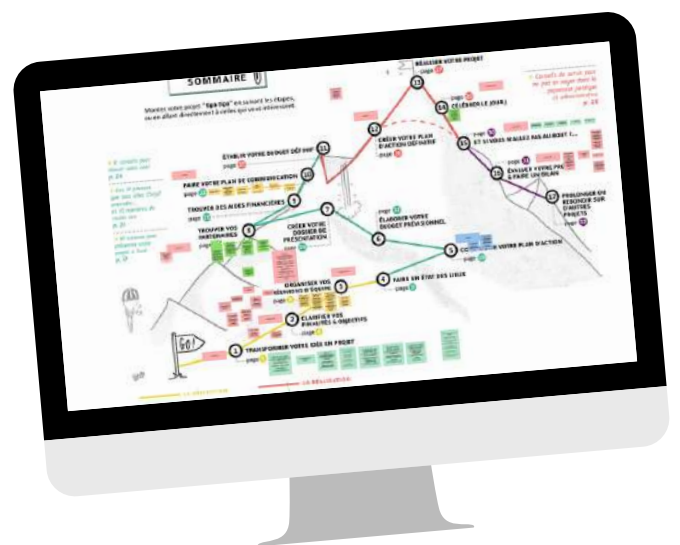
SOMMAIRE

Montez votre projet "tip-top" en suivant les étapes, ou en allant directement à celles qui vous intéressent.

RÉALISER VOTRE PROJET
page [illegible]

CÉLÉBREZ LE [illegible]

CRÉER VOTRE PLAN D'ACTION DÉFINITIF
page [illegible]

ÉTABLIR VOTRE BUDGET DÉFINITIF

ET SI VOUS N'ALLEZ PAS AU BOUT ?
page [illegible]

ÉVALUER VOTRE PROJET & FAIRE UN BILAN

PROLONGER OU REBONDIR SUR D'AUTRES PROJETS

FAIRE VOTRE PLAN DE COMMUNICATION
page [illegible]

TROUVER DES AIDES FINANCIÈRES

CRÉER VOTRE DOSSIER DE PRÉSENTATION
page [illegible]

ÉLABORER VOTRE BUDGET PRÉVISIONNEL

TROUVER VOS PARTENAIRES

CONSTRUIRE VOTRE PLAN D'ACTION

FAIRE UN ÉTAT DES LIEUX
page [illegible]

ORGANISEZ VOS RÉUNIONS EN ÉQUIPE

CLARIFIER VOS FINALITÉS & OBJECTIFS

TRANSFORMER VOTRE IDÉE EN PROJET

GO !

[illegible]